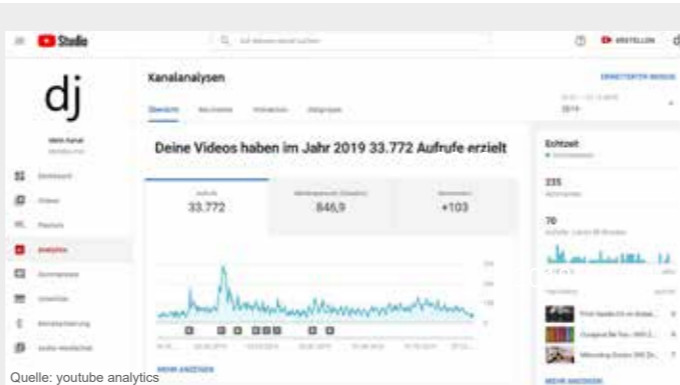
Studio

dj

Kanalanalysen

ERWEITERTER MODUS

Übersicht

2019

Deine Videos haben im Jahr 2019 33.772 Aufrufe erzielt

Aufrufe
33.772

846,9

+103

Echtzeit

235

70

Dashboard

Videos

Playlists

Analytics

Kommentare

Untertitel

Monetarisierung

Audio-Mediathek

MEHR ANZEIGEN

MEHR ANZEIGEN

ERSTELLEN

Quelle: youtube analytics